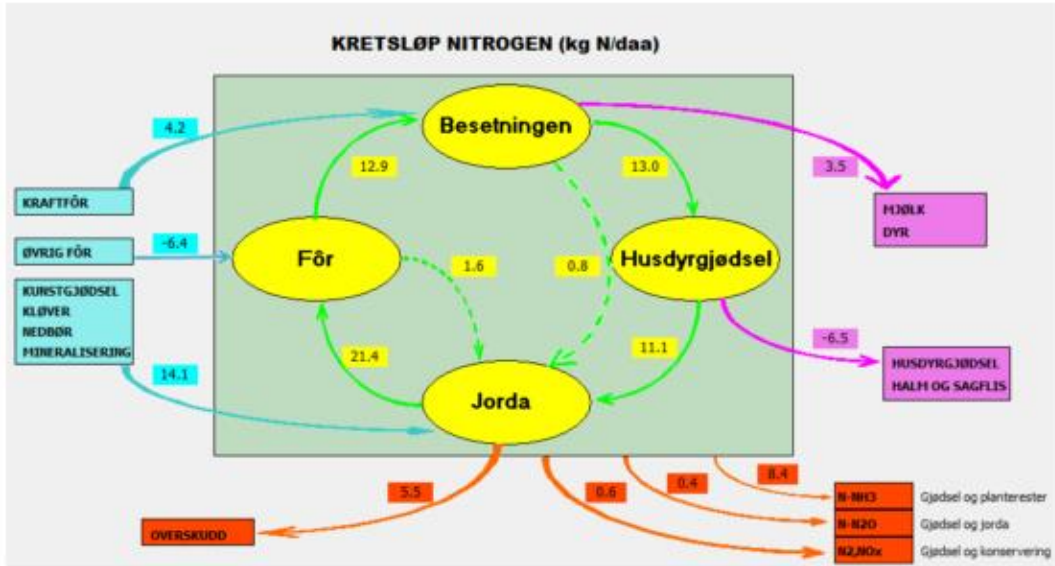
KRETSLØP NITROGEN (kg N/daa)

4.2

KRAFTFÔR

-6.4

ØVRIG FÔR

KUNSTGJØDSEL
KLØVER
NEDBØR
MINERALISERING

14.1

Besetningen

12.9

13.0

Fôr

1.6

0.8

Husdyrgjødsel

21.4

11.1

Jorda

3.5

MJØLK
DYR

-6.5

HUSDYRGJØDSEL
HALM OG SAGFLIS

5.5

OVERSKUDD

0.6

0.4

8.4

N-NH3 Gjødsel og planterester

N-N2O Gjødsel og jorda

N2,NOx Gjødsel og konservering